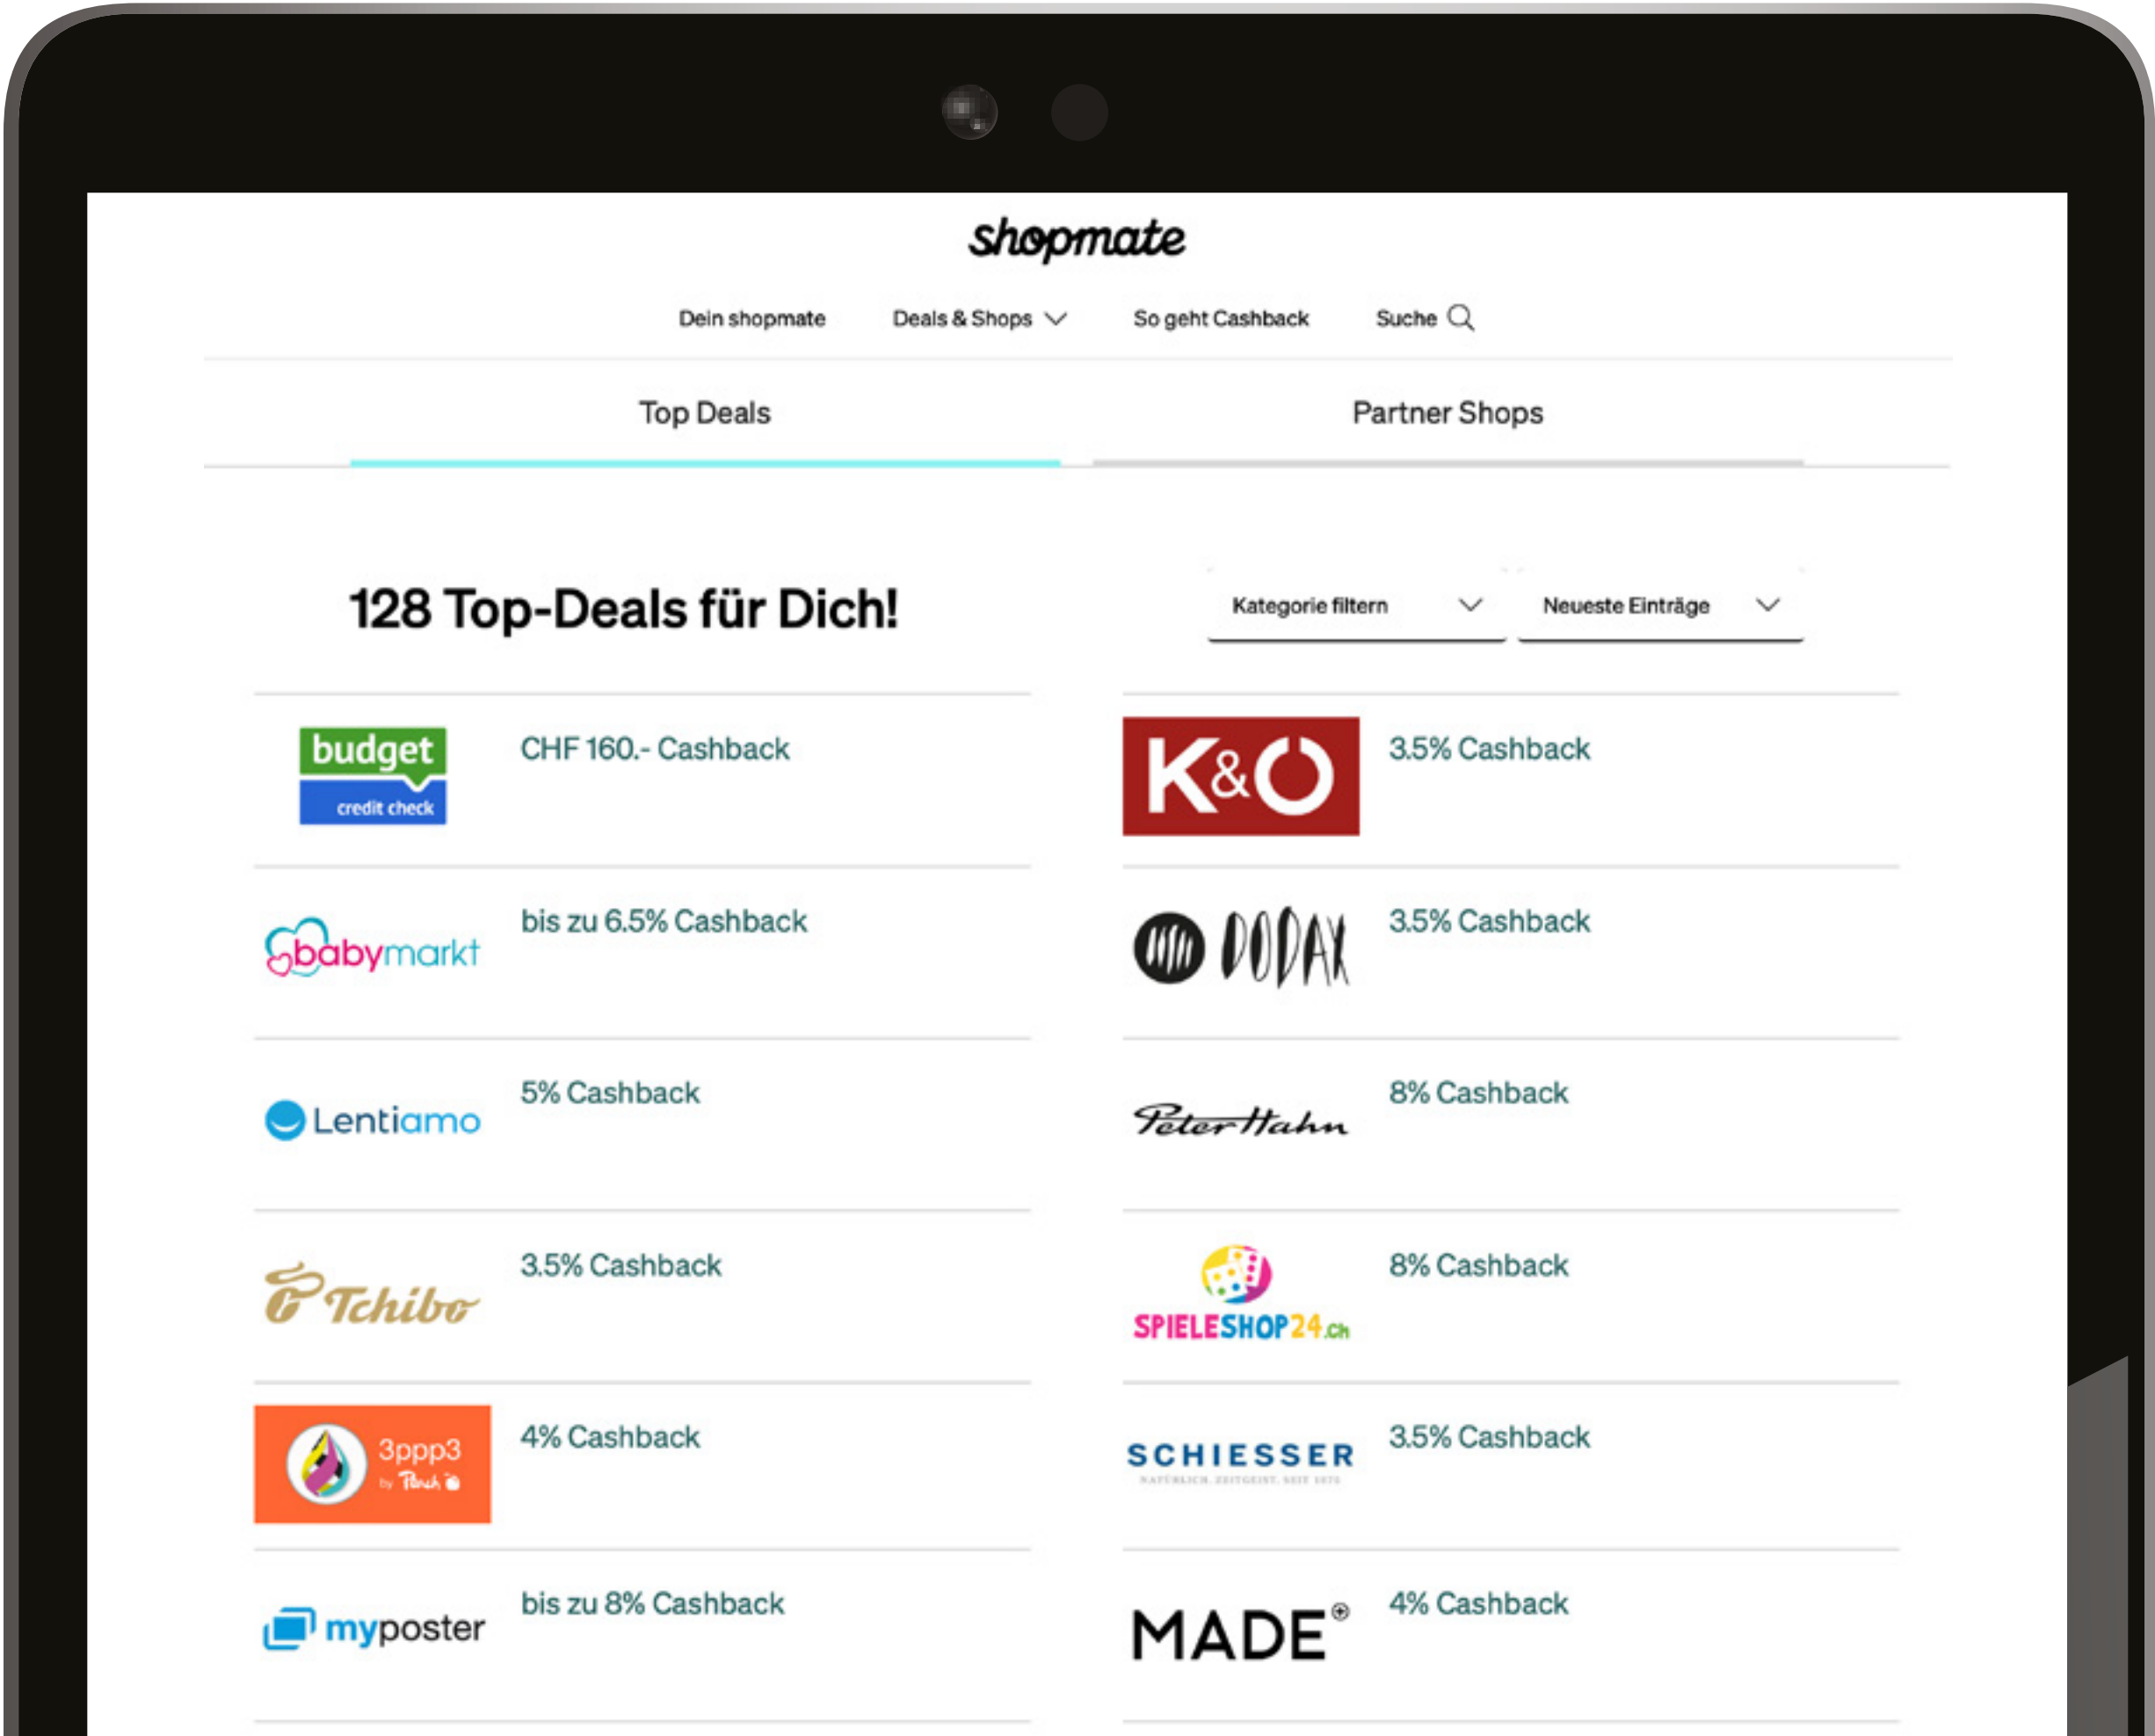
shopmate

Dein shopmate | Deals & Shops | So geht Cashback | Suche

Top Deals | Partner Shops

128 Top-Deals für Dich!

Kategorie filtern | Neueste Einträge

budget credit check — CHF 160.- Cashback

K&O — 3.5% Cashback

babymarkt — bis zu 6.5% Cashback

DODAX — 3.5% Cashback

Lentiamo — 5% Cashback

Peter Hahn — 8% Cashback

Tchibo — 3.5% Cashback

SPIELESHOP24.ch — 8% Cashback

3ppp3 by Tarish — 4% Cashback

SCHIESSER NATÜRLICH. ZEITGEIST. SEIT 1875 — 3.5% Cashback

myposter — bis zu 8% Cashback

MADE® — 4% Cashback